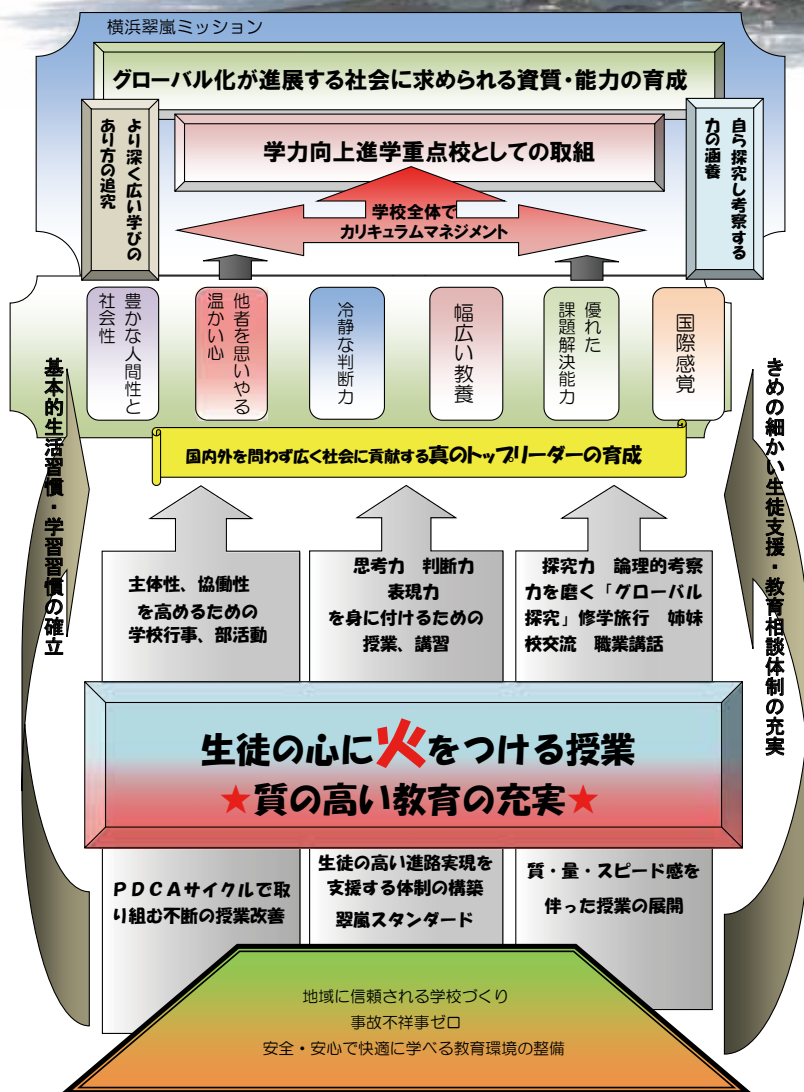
横浜翠嵐ミッション

グローバル化が進展する社会に求められる資質・能力の育成

より深く広い学びのあり方の追究

学力向上進学重点校としての取組

自ら探究し考察する力の涵養

学校全体でカリキュラムマネジメント

豊かな人間性と社会性

他者を思いやる温かい心

冷静な判断力

幅広い教養

優れた課題解決能力

国際感覚

基本的生活習慣・学習習慣の確立

きめの細かい生徒支援・教育相談体制の充実

国内外を問わず広く社会に貢献する真のトップリーダーの育成

主体性、協働性を高めるための学校行事、部活動

思考力　判断力　表現力を身に付けるための授業、講習

探究力　論理的考察力を磨く「グローバル探究」修学旅行　姉妹校交流　職業講話

生徒の心に火をつける授業

★質の高い教育の充実★

ＰＤＣＡサイクルで取り組む不断の授業改善

生徒の高い進路実現を支援する体制の構築

翠嵐スタンダード

質・量・スピード感を伴った授業の展開

地域に信頼される学校づくり

事故不祥事ゼロ

安全・安心で快適に学べる教育環境の整備